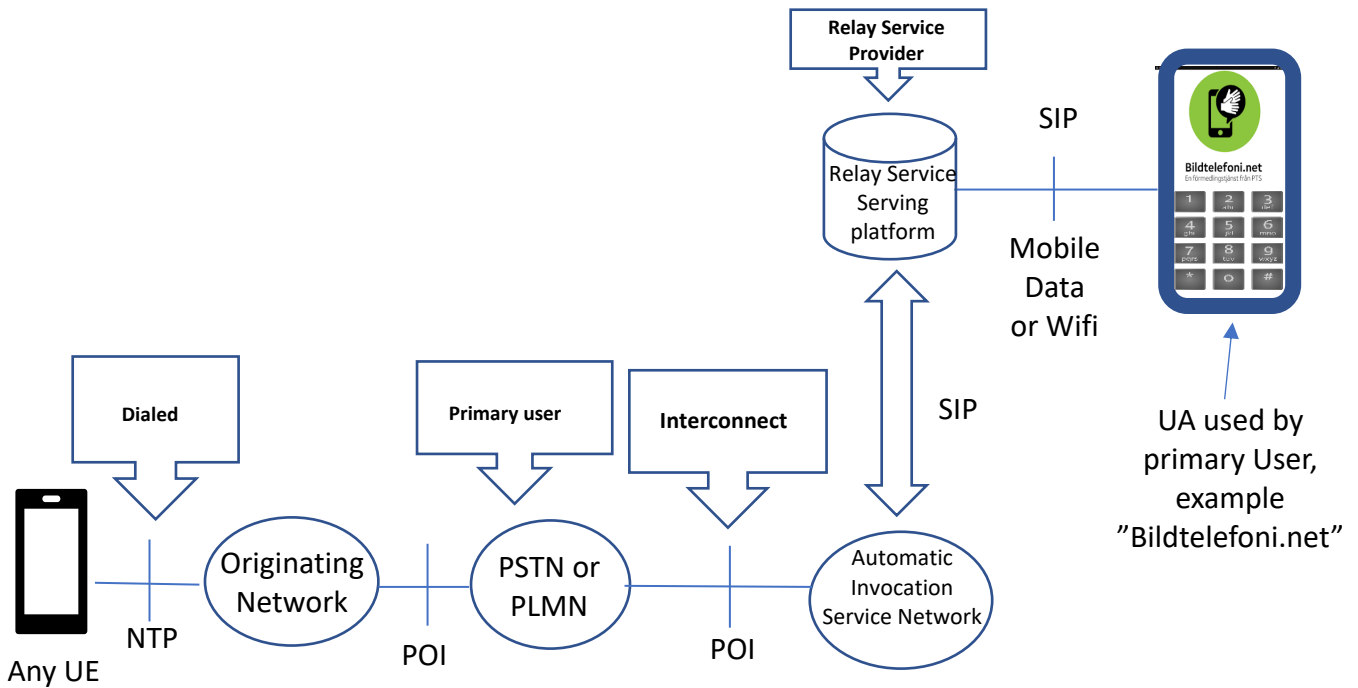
Relay Service Provider

Relay Service Serving platform

SIP

Mobile Data or Wifi

Bildtelefoni.net
En förmedlingstjänst från PTS

1 2 abc 3 def
4 ghi 5 jkl 6 mno
7 pqrs 8 tuv 9 wxyz
* 0 #

UA used by primary User, example ”Bildtelefoni.net”

SIP

Dialed

Primary user

Interconnect

Any UE

NTP

Originating Network

POI

PSTN or PLMN

POI

Automatic Invocation Service Network